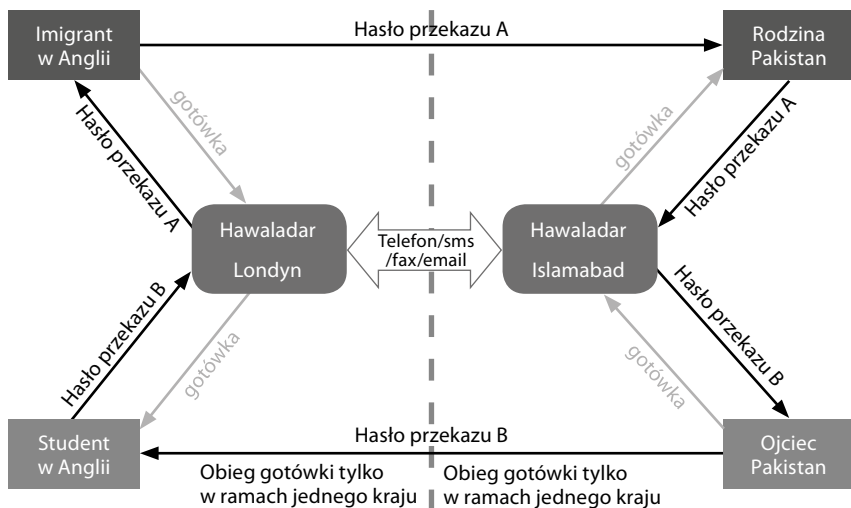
Imigrant w Anglii

Hasło przekazu A

Rodzina Pakistan

Hasło przekazu A

gotówka

gotówka

Hasło przekazu A

Hawaladar Londyn

Telefon/sms /fax/email

Hawaladar Islamabad

Hasło przekazu B

Hasło przekazu B

gotówka

gotówka

Student w Anglii

Hasło przekazu B

Ojciec Pakistan

Obieg gotówki tylko w ramach jednego kraju

Obieg gotówki tylko w ramach jednego kraju